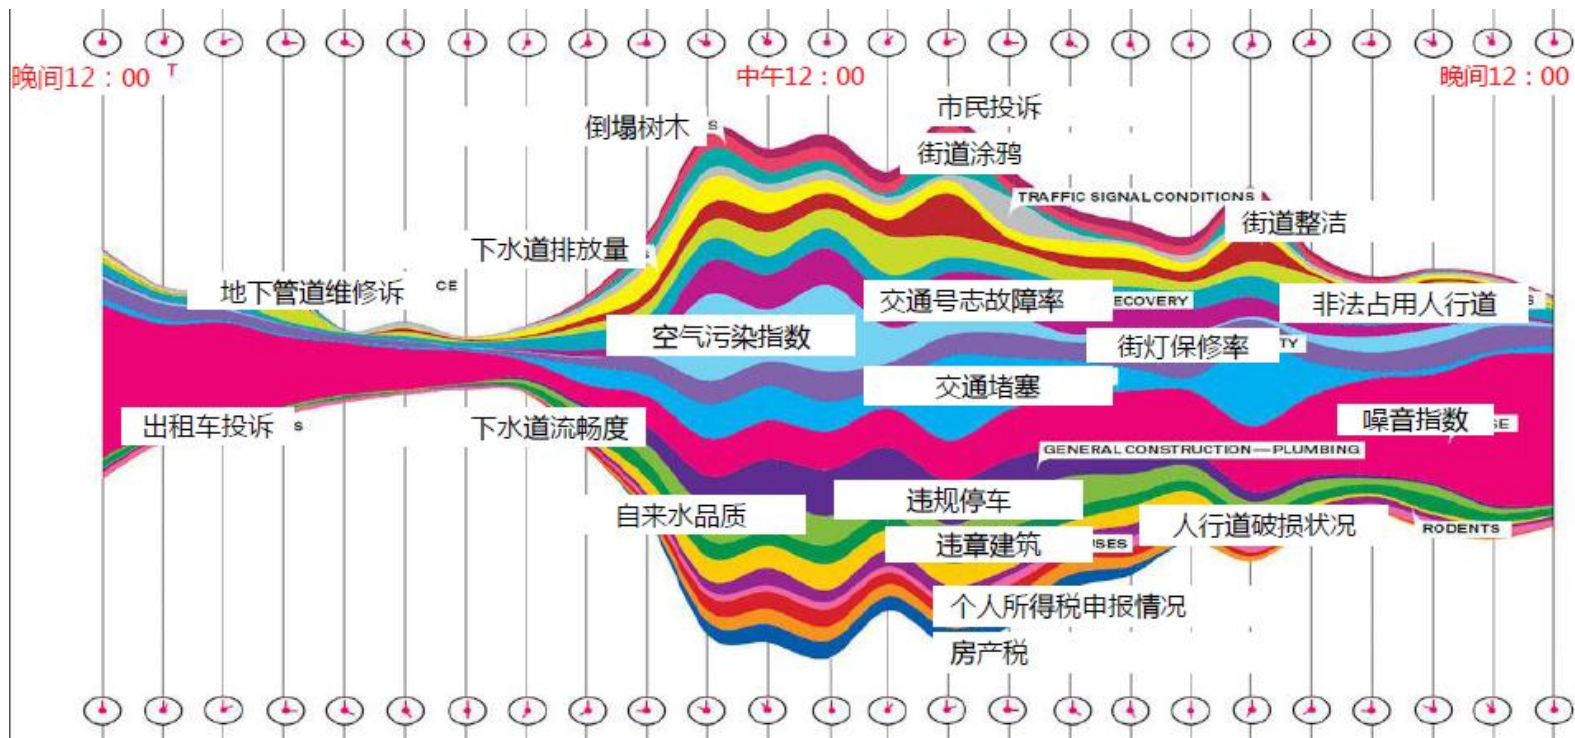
晚间12：00 T
中午12：00
晚间12：00

市民投诉
倒塌树木 S
街道涂鸦
TRAFFIC SIGNAL CONDITIONS
街道整洁
下水道排放量
地下管道维修诉 CE
交通号志故障率
ECOVERY
非法占用人行道 S
空气污染指数
街灯保修率 TY
交通堵塞
出租车投诉 S
下水道流畅度
噪音指数 SE
GENERAL CONSTRUCTION — PLUMBING
违规停车
自来水品质
人行道破损状况
RODENTS
违章建筑 SES
个人所得税申报情况
房产税